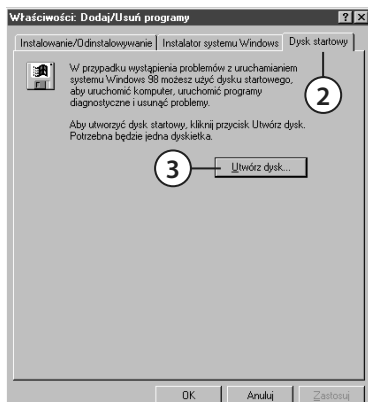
Właściwości: Dodaj/Usuń programy

?X

Instalowanie/Odinstalowywanie | Instalator systemu Windows | Dysk startowy

W przypadku wystąpienia problemów z uruchamianiem systemu Windows 98 możesz użyć dysku startowego, aby uruchomić komputer, uruchomić programy diagnostyczne i usunąć problemy.

Aby utworzyć dysk startowy, kliknij przycisk Utwórz dysk. Potrzebna będzie jedna dyskietka.

2

3

Utwórz dysk...

OK | Anuluj | Zastosuj